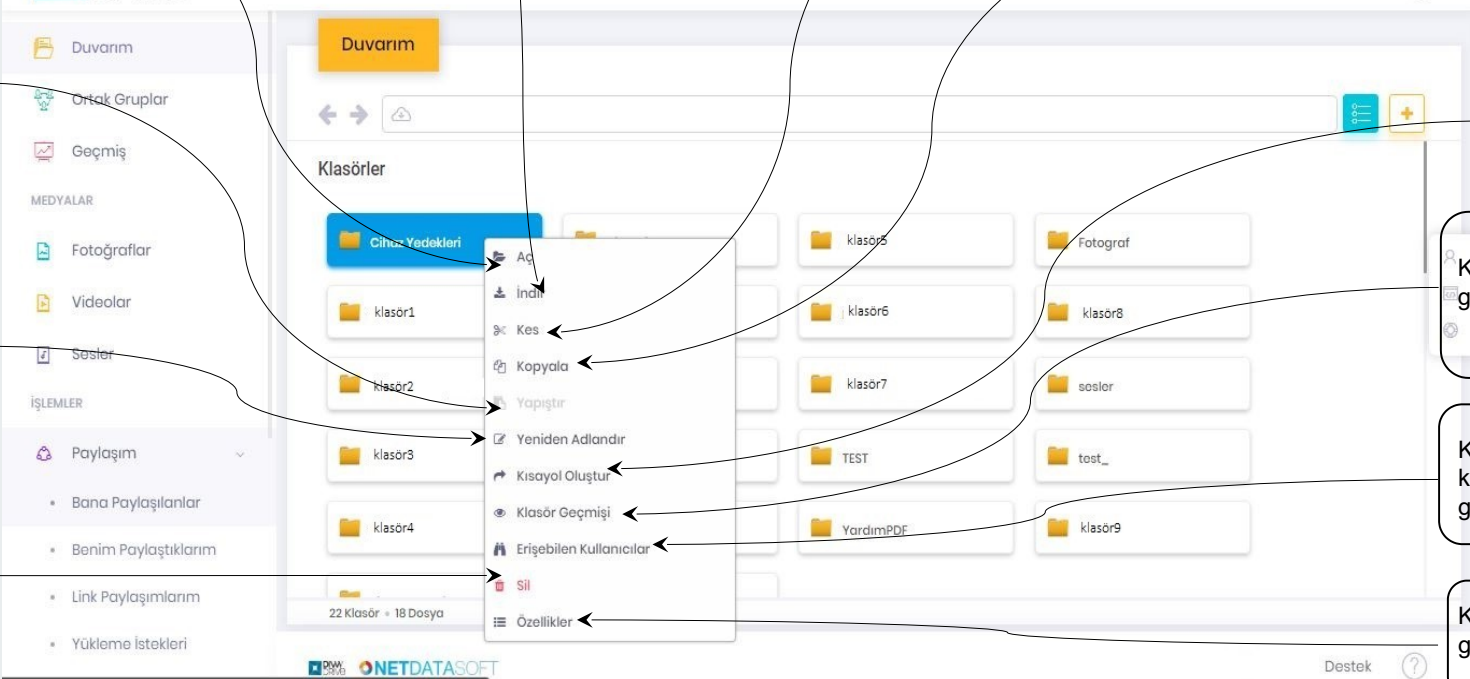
Duvarım
Ortak Gruplar
Geçmiş
MEDYALAR
Fotoğraflar
Videolar
Sesler
İŞLEMLER
Paylaşım
Bana Paylaşılanlar
Benim Paylaştıklarım
Link Paylaşımlarım
Yükleme İstekleri

Duvarım

Klasörler

Cihaz Yedekleri
klasör5
Fotograf
klasör1
klasör6
klasör8
klasör2
klasör7
sesler
klasör3
TEST
test_
klasör4
YardımPDF
klasör9

Aç
İndir
Kes
Kopyala
Yapıştır
Yeniden Adlandır
Kısayol Oluştur
Klasör Geçmişi
Erişebilen Kullanıcılar
Sil
Özellikler

22 Klasör • 18 Dosya

NETDATASOFT
Destek
?

K
g
K
k
g
K
g